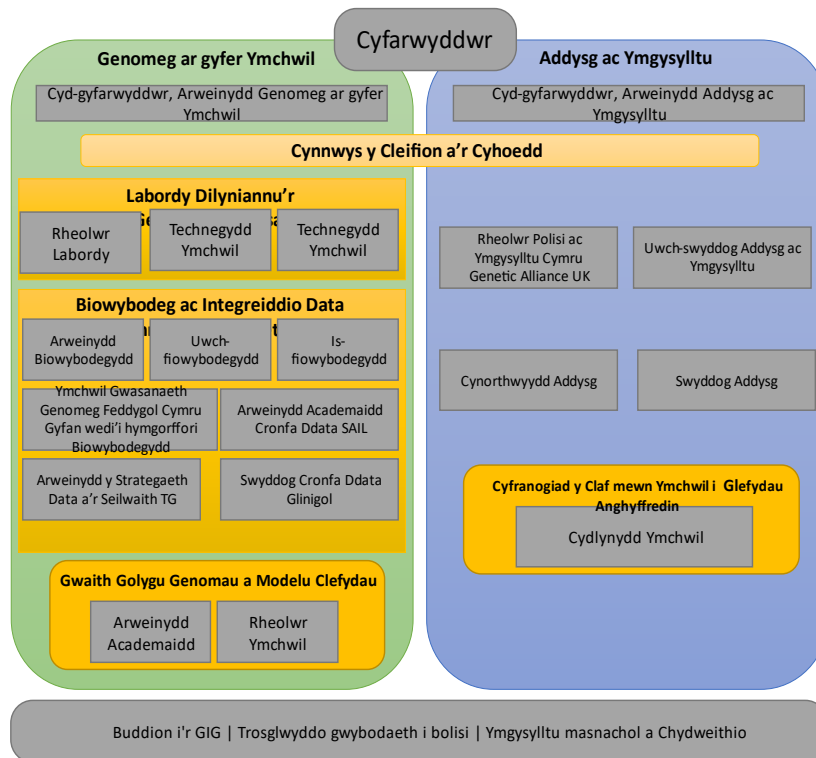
Cyfarwyddwr

Genomeg ar gyfer Ymchwil

Cyd-gyfarwyddwr, Arweinydd Genomeg ar gyfer Ymchwil

Addysg ac Ymgysylltu

Cyd-gyfarwyddwr, Arweinydd Addysg ac Ymgysylltu

Cynnwys y Cleifion a'r Cyhoedd

Labordy Dilyniannu'r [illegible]

Rheolwr Labordy

Technegydd Ymchwil

Technegydd Ymchwil

Rheolwr Polisi ac Ymgysylltu Cymru Genetic Alliance UK

Uwch-swyddog Addysg ac Ymgysylltu

Biowybodeg ac Integreiddio Data

Arweinydd Biowybodegydd

Uwch-fiowybodegydd

Is-fiowybodegydd

Cynorthwyydd Addysg

Swyddog Addysg

Ymchwil Gwasanaeth Genomeg Feddygol Cymru Gyfan wedi'i hymgorffori Biowybodegydd

Arweinydd Academaidd Cronfa Ddata SAIL

Arweinydd y Strategaeth Data a'r Seilwaith TG

Swyddog Cronfa Ddata Glinigol

Cyfranogiad y Claf mewn Ymchwil i Glefydau Anghyffredin

Cydlynydd Ymchwil

Gwaith Golygu Genomau a Modelu Clefydau

Arweinydd Academaidd

Rheolwr Ymchwil

Buddion i'r GIG | Trosglwyddo gwybodaeth i bolisi | Ymgysylltu masnachol a Chydweithio